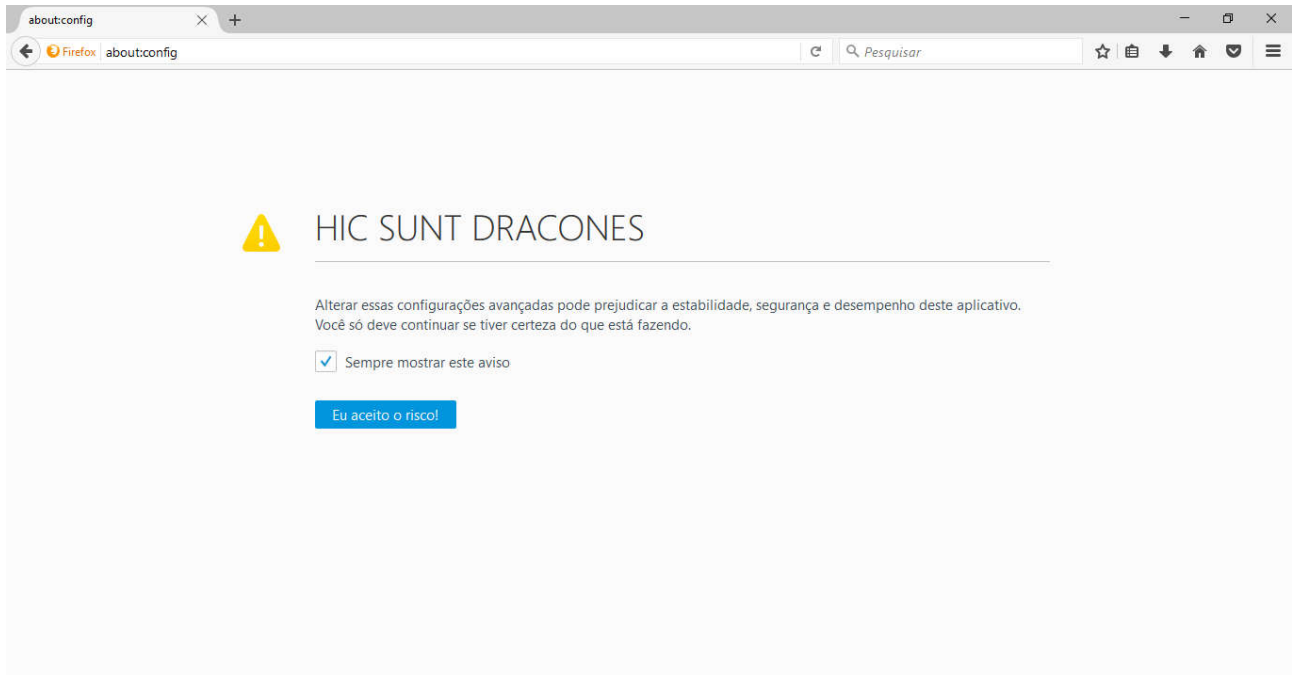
about:config

Firefox about:config

Pesquisar

HIC SUNT DRACONES

Alterar essas configurações avançadas pode prejudicar a estabilidade, segurança e desempenho deste aplicativo. Você só deve continuar se tiver certeza do que está fazendo.

Sempre mostrar este aviso

Eu aceito o risco!